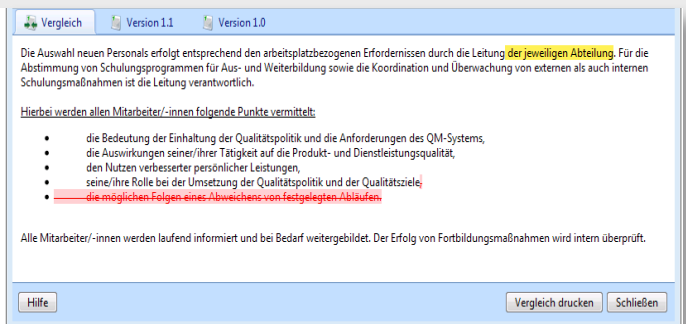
Vergleich | Version 1.1 | Version 1.0

Die Auswahl neuen Personals erfolgt entsprechend den arbeitsplatzbezogenen Erfordernissen durch die Leitung der jeweiligen Abteilung. Für die Abstimmung von Schulungsprogrammen für Aus- und Weiterbildung sowie die Koordination und Überwachung von externen als auch internen Schulungsmaßnahmen ist die Leitung verantwortlich.

Hierbei werden allen Mitarbeiter/-innen folgende Punkte vermittelt:

- die Bedeutung der Einhaltung der Qualitätspolitik und die Anforderungen des QM-Systems,
- die Auswirkungen seiner/ihrer Tätigkeit auf die Produkt- und Dienstleistungsqualität,
- den Nutzen verbesserter persönlicher Leistungen,
- seine/ihre Rolle bei der Umsetzung der Qualitätspolitik und der Qualitätsziele,
- ~~die möglichen Folgen eines Abweichens von festgelegten Abläufen.~~

Alle Mitarbeiter/-innen werden laufend informiert und bei Bedarf weitergebildet. Der Erfolg von Fortbildungsmaßnahmen wird intern überprüft.

Hilfe | Vergleich drucken | Schließen